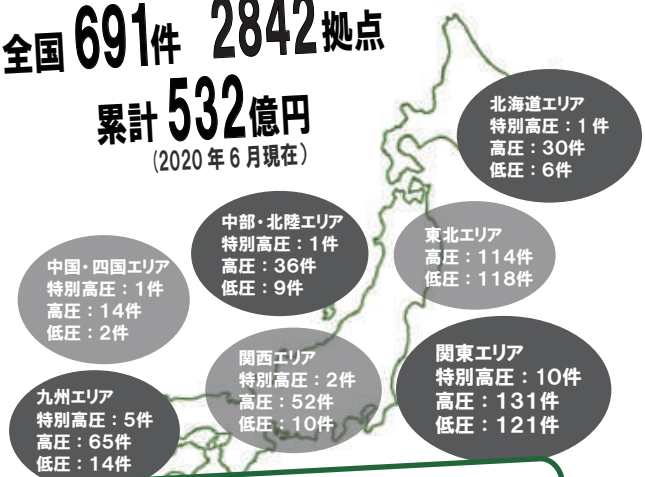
全国 691件 2842拠点
累計 532億円
(2020 年 6 月現在)

北海道エリア
特別高圧：1件
高圧：30件
低圧：6件

中部・北陸エリア
特別高圧：1件
高圧：36件
低圧：9件

東北エリア
高圧：114件
低圧：118件

中国・四国エリア
特別高圧：1件
高圧：14件
低圧：2件

関西エリア
特別高圧：2件
高圧：52件
低圧：10件

関東エリア
特別高圧：10件
高圧：131件
低圧：121件

九州エリア
特別高圧：5件
高圧：65件
低圧：14件